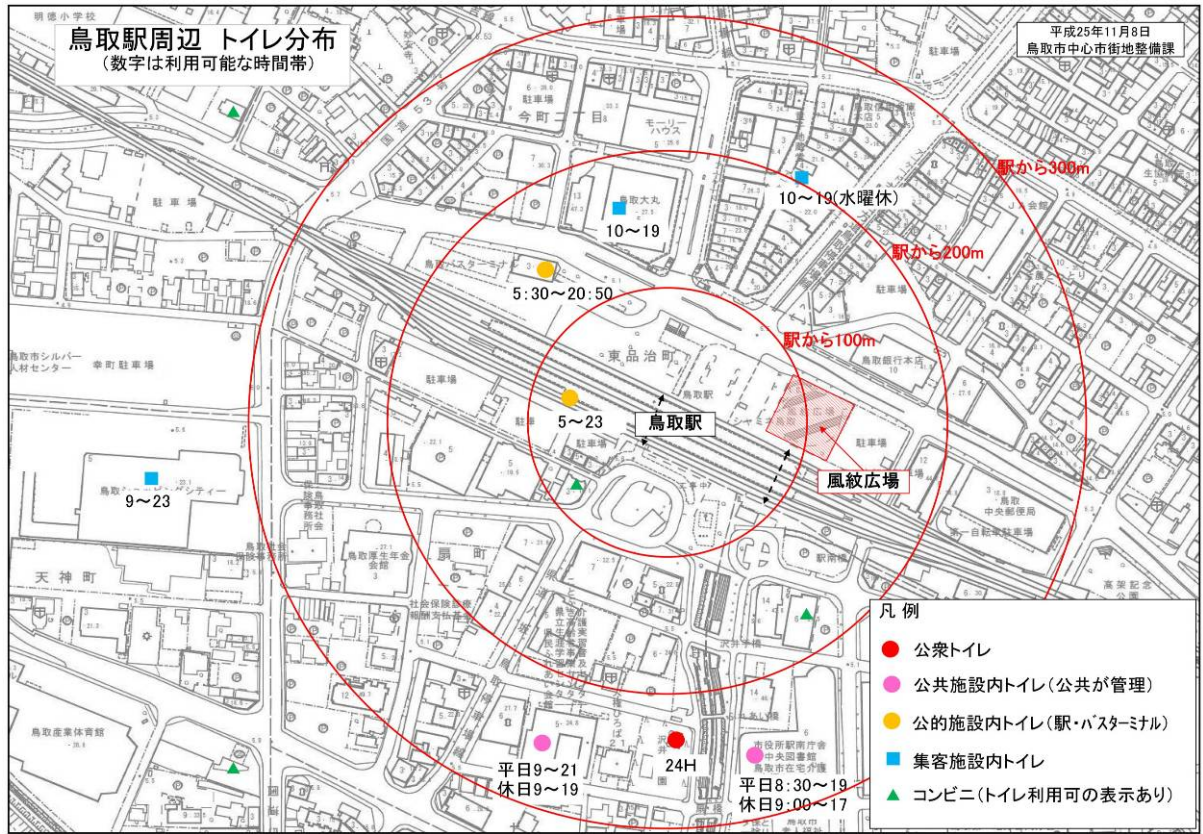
鳥取駅周辺 トイレ分布
(数字は利用可能な時間帯)

平成25年11月8日
鳥取市中心市街地整備課

明徳小学校
今町二丁目
モーリーハウス
鳥取大丸
駐車場
駅から300m
10～19(水曜休)
10～19
駅から200m
鳥取バスターミナル
5:30～20:50
駅から100m
東品治町
鳥取銀行本店
鳥取市シルバー人材センター
幸町駐車場
駐車場
鳥取駅
5～23
鳥取駅
風紋広場
駐車場
9～23
鳥取中央郵便局
自転車駐車場
天神町
扇町
鳥取厚生年金会館
駅南広場
鳥取産業体育館
平日9～21
休日9～19
24H
市役所駅南庁舎
中央図書館
平日8:30～19
休日9:00～17
沢井手橋

凡 例
公衆トイレ
公共施設内トイレ(公共が管理)
公的施設内トイレ(駅・バスターミナル)
集客施設内トイレ
コンビニ(トイレ利用可の表示あり)